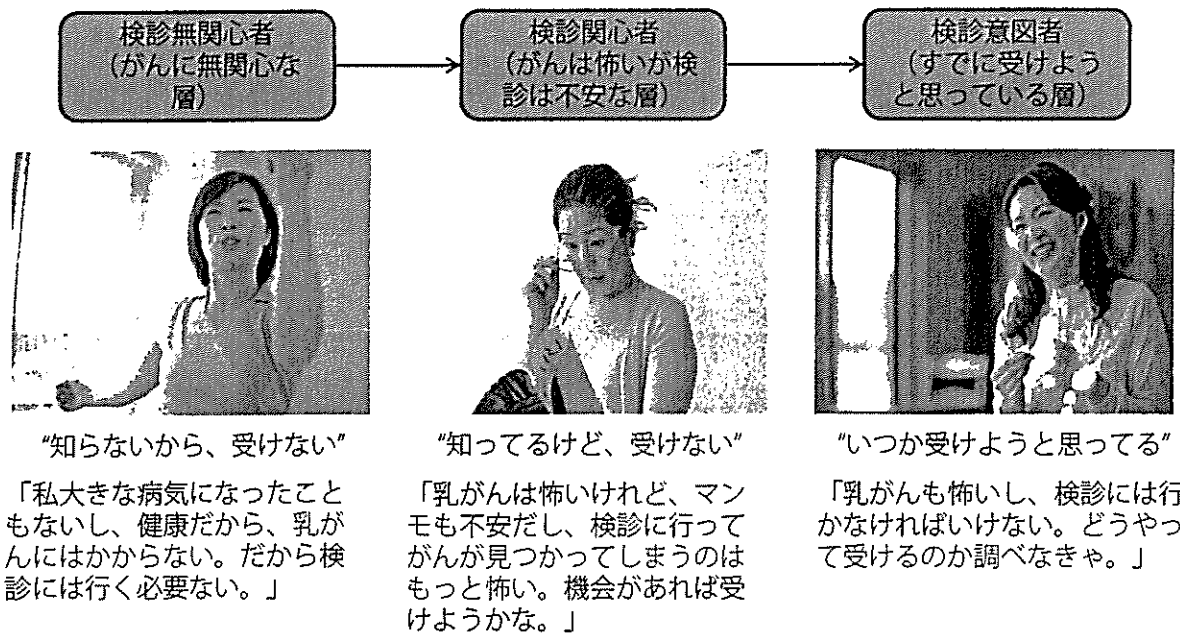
検診無関心者
（がんに無関心な層）

検診関心者
（がんは怖いが検診は不安な層）

検診意図者
（すでに受けようと思っている層）

“知らないから、受けない”

「私大きな病気になったこともないし、健康だから、乳がんにはかからない。だから検診には行く必要ない。」

“知ってるけど、受けない”

「乳がんは怖いけれど、マンモも不安だし、検診に行ってがんが見つかってしまうのはもっと怖い。機会があれば受けようかな。」

“いつか受けようと思ってる”

「乳がんも怖いし、検診には行かなければいけない。どうやって受けるのか調べなきゃ。」